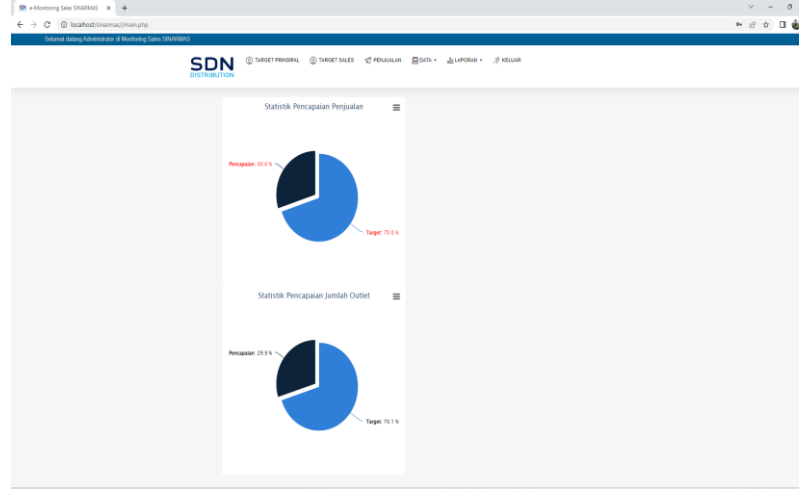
e-Monitoring Sales SINARMAS ×

localhost/sinarmas/main.php

Selamat datang Administrator di Monitoring Sales SINARMAS

SDN
DISTRIBUTION

TARGET PRINSIPAL   TARGET SALES   PENJUALAN   DATA ▾   LAPORAN ▾   KELUAR

Statistik Pencapaian Penjualan

Pencapaian: 30.0 %

Target: 70.0 %

Statistik Pencapaian Jumlah Outlet

Pencapaian: 29.9 %

Target: 70.1 %